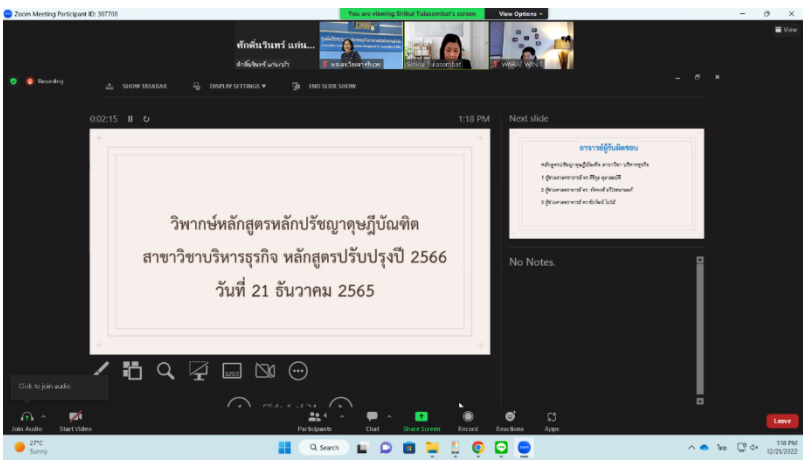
Zoom Meeting Participant ID: 307708

You are viewing Sirital Tubsombat's screen

View Options

View

ศักดิ์นรินทร์ แก่น...

ศักดิ์นรินทร์ แก่นเม้า

Siritai Tubsombat

WIRAT WIN

Recording

SHOW TASKBAR

DISPLAY SETTINGS

END SLIDE SHOW

0:02:15

1:18 PM

Next slide

อาจารย์ผู้รับผิดชอบ

วิพากษ์หลักสูตรหลักปรัชญาดุษฎีบัณฑิต สาขาวิชาบริหารธุรกิจ หลักสูตรปรับปรุงปี 2566 วันที่ 21 ธันวาคม 2565

No Notes.

Click to join audio

Join Audio

Start Video

Participants 4

Chat

Share Screen

Record

Reactions

Apps

Leave

27°C Sunny

Search

ไทย

1:18 PM 12/21/2022